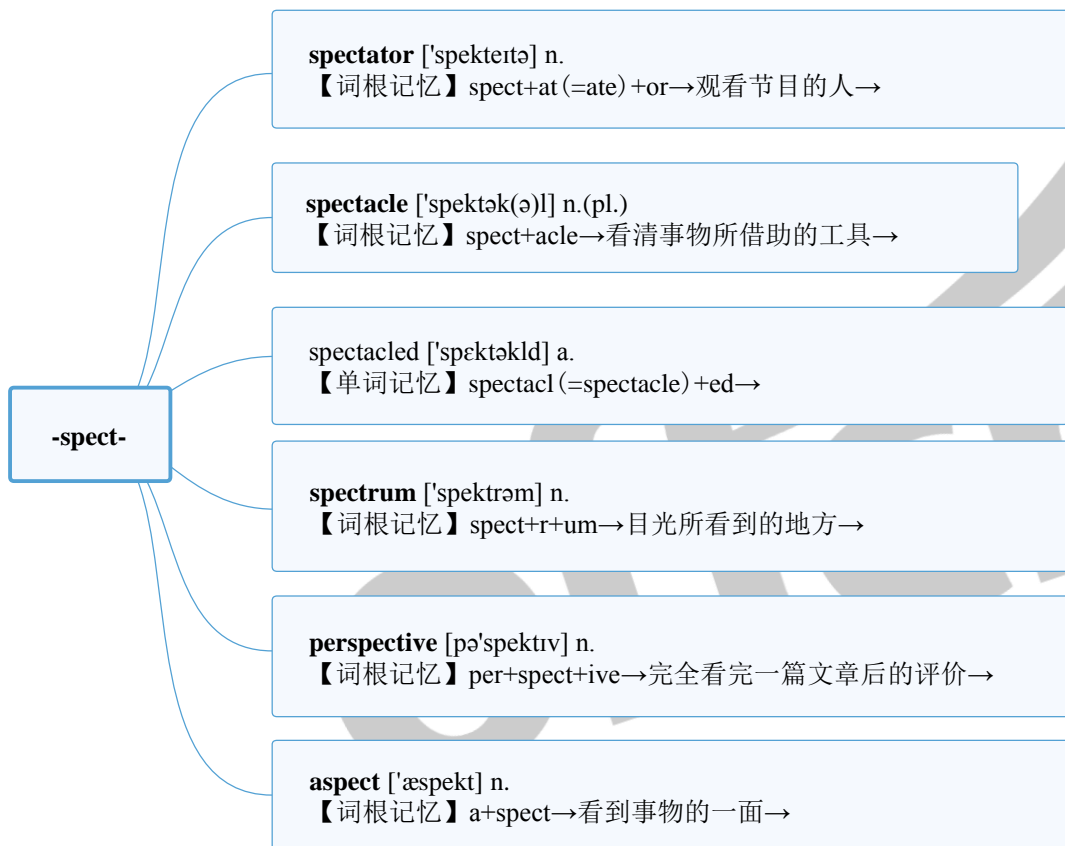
-spect-

spectator ['spekteɪtə] n.
【词根记忆】spect+at(=ate)+or→观看节目的人→

spectacle ['spektək(ə)l] n.(pl.)
【词根记忆】spect+acle→看清事物所借助的工具→

spectacled ['spɛktəkld] a.
【单词记忆】spectacl(=spectacle)+ed→

spectrum ['spektrəm] n.
【词根记忆】spect+r+um→目光所看到的地方→

perspective [pə'spektɪv] n.
【词根记忆】per+spect+ive→完全看完一篇文章后的评价→

aspect ['æspekt] n.
【词根记忆】a+spect→看到事物的一面→